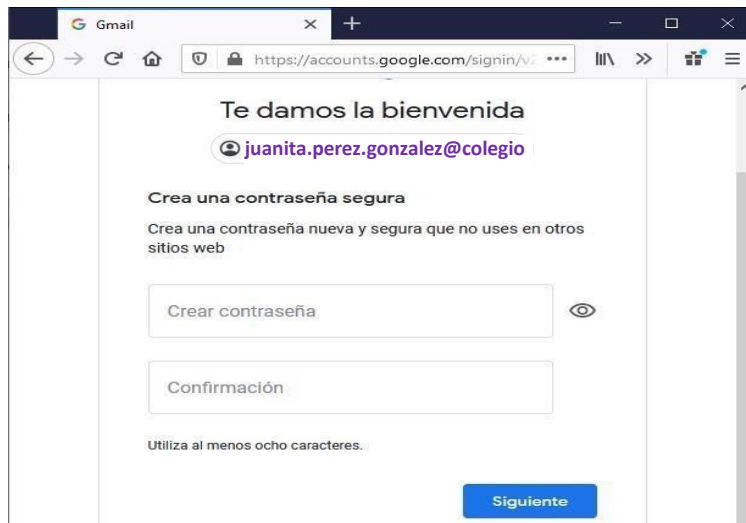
Gmail

https://accounts.google.com/signin/v

Te damos la bienvenida

juanita.perez.gonzalez@colegio

Crea una contraseña segura

Crea una contraseña nueva y segura que no uses en otros sitios web

Crear contraseña

Confirmación

Utiliza al menos ocho caracteres.

Siguiente